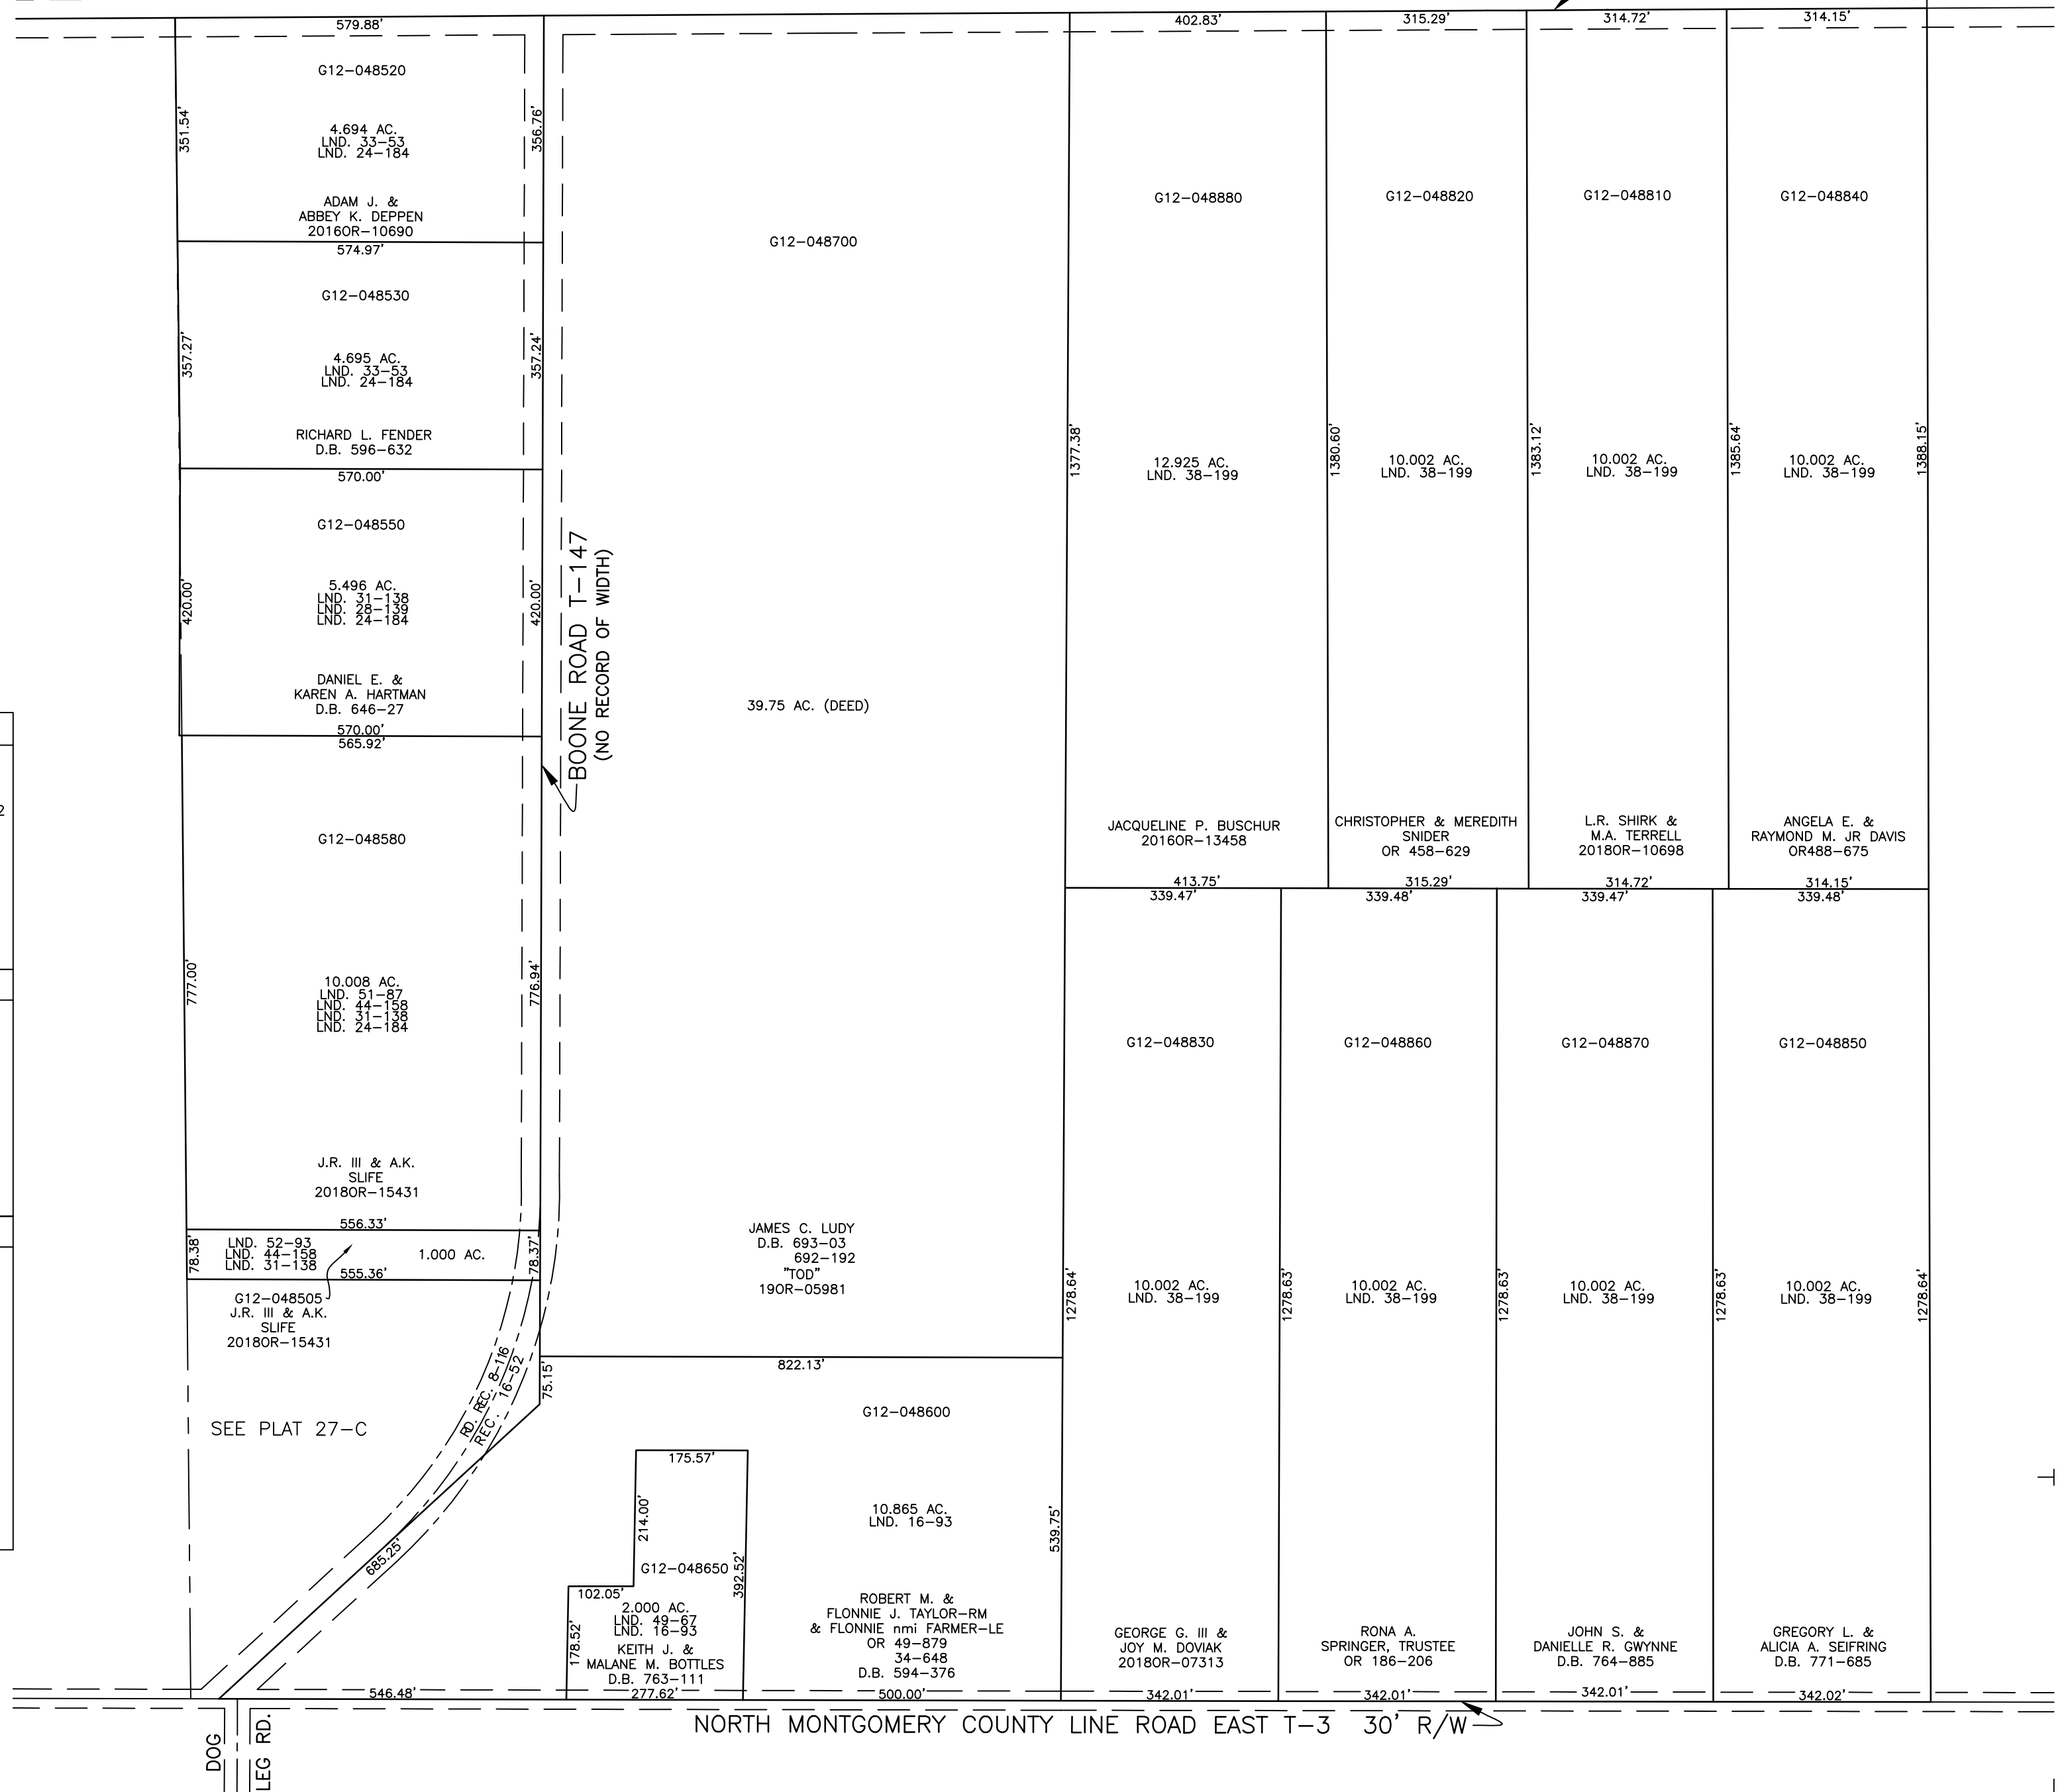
579.88'
402.83'
315.29'
314.72'
314.15'

G12–048520
351.54'
4.694 AC.
LND. 33–53
LND. 24–184
356.76'
ADAM J. &
ABBEY K. DEPPEN
2016OR–10690
574.97'
G12–048530
357.27'
4.695 AC.
LND. 33–53
LND. 24–184
357.24'
RICHARD L. FENDER
D.B. 596–632
570.00'
G12–048550
420.00'
5.496 AC.
LND. 31–138
LND. 28–139
LND. 24–184
420.00'
DANIEL E. &
KAREN A. HARTMAN
D.B. 646–27
570.00'
565.92'
G12–048580
777.00'
10.008 AC.
LND. 51–87
LND. 44–158
LND. 31–138
LND. 24–184
776.94'
J.R. III & A.K.
SLIFE
2018OR–15431
556.33'
78.38'
LND. 52–93
LND. 44–158
LND. 31–138
1.000 AC.
78.37'
555.36'
G12–048505
J.R. III & A.K.
SLIFE
2018OR–15431
SEE PLAT 27–C

BOONE ROAD T–147
(NO RECORD OF WIDTH)

G12–048700
39.75 AC. (DEED)
JAMES C. LUDY
D.B. 693–03
692–192
"TOD"
19OR–05981
822.13'
75.15'
RD. REC. 8–116
REC. 16–52
685.25'
G12–048600
10.865 AC.
LND. 16–93
539.75'
ROBERT M. &
FLONNIE J. TAYLOR–RM
& FLONNIE nmi FARMER–LE
OR 49–879
34–648
D.B. 594–376
175.57'
214.00'
G12–048650
392.52'
102.05'
2.000 AC.
LND. 49–67
LND. 16–93
178.52'
KEITH J. &
MALANE M. BOTTLES
D.B. 763–111
546.48'
277.62'
500.00'

G12–048880
1377.38'
12.925 AC.
LND. 38–199
JACQUELINE P. BUSCHUR
2016OR–13458
G12–048820
1380.60'
10.002 AC.
LND. 38–199
CHRISTOPHER & MEREDITH
SNIDER
OR 458–629
G12–048810
1383.12'
10.002 AC.
LND. 38–199
L.R. SHIRK &
M.A. TERRELL
2018OR–10698
G12–048840
1385.64'
10.002 AC.
LND. 38–199
1388.15'
ANGELA E. &
RAYMOND M. JR DAVIS
OR488–675
413.75'
339.47'
315.29'
339.48'
314.72'
339.47'
314.15'
339.48'

G12–048830
1278.64'
10.002 AC.
LND. 38–199
GEORGE G. III &
JOY M. DOVIAK
2018OR–07313
G12–048860
1278.63'
10.002 AC.
LND. 38–199
RONA A.
SPRINGER, TRUSTEE
OR 186–206
G12–048870
1278.63'
10.002 AC.
LND. 38–199
JOHN S. &
DANIELLE R. GWYNNE
D.B. 764–885
G12–048850
1278.63'
10.002 AC.
LND. 38–199
1278.64'
GREGORY L. &
ALICIA A. SEIFRING
D.B. 771–685
342.01'
342.01'
342.01'
342.02'

NORTH MONTGOMERY COUNTY LINE ROAD EAST T–3 30' R/W
DOG LEG RD.